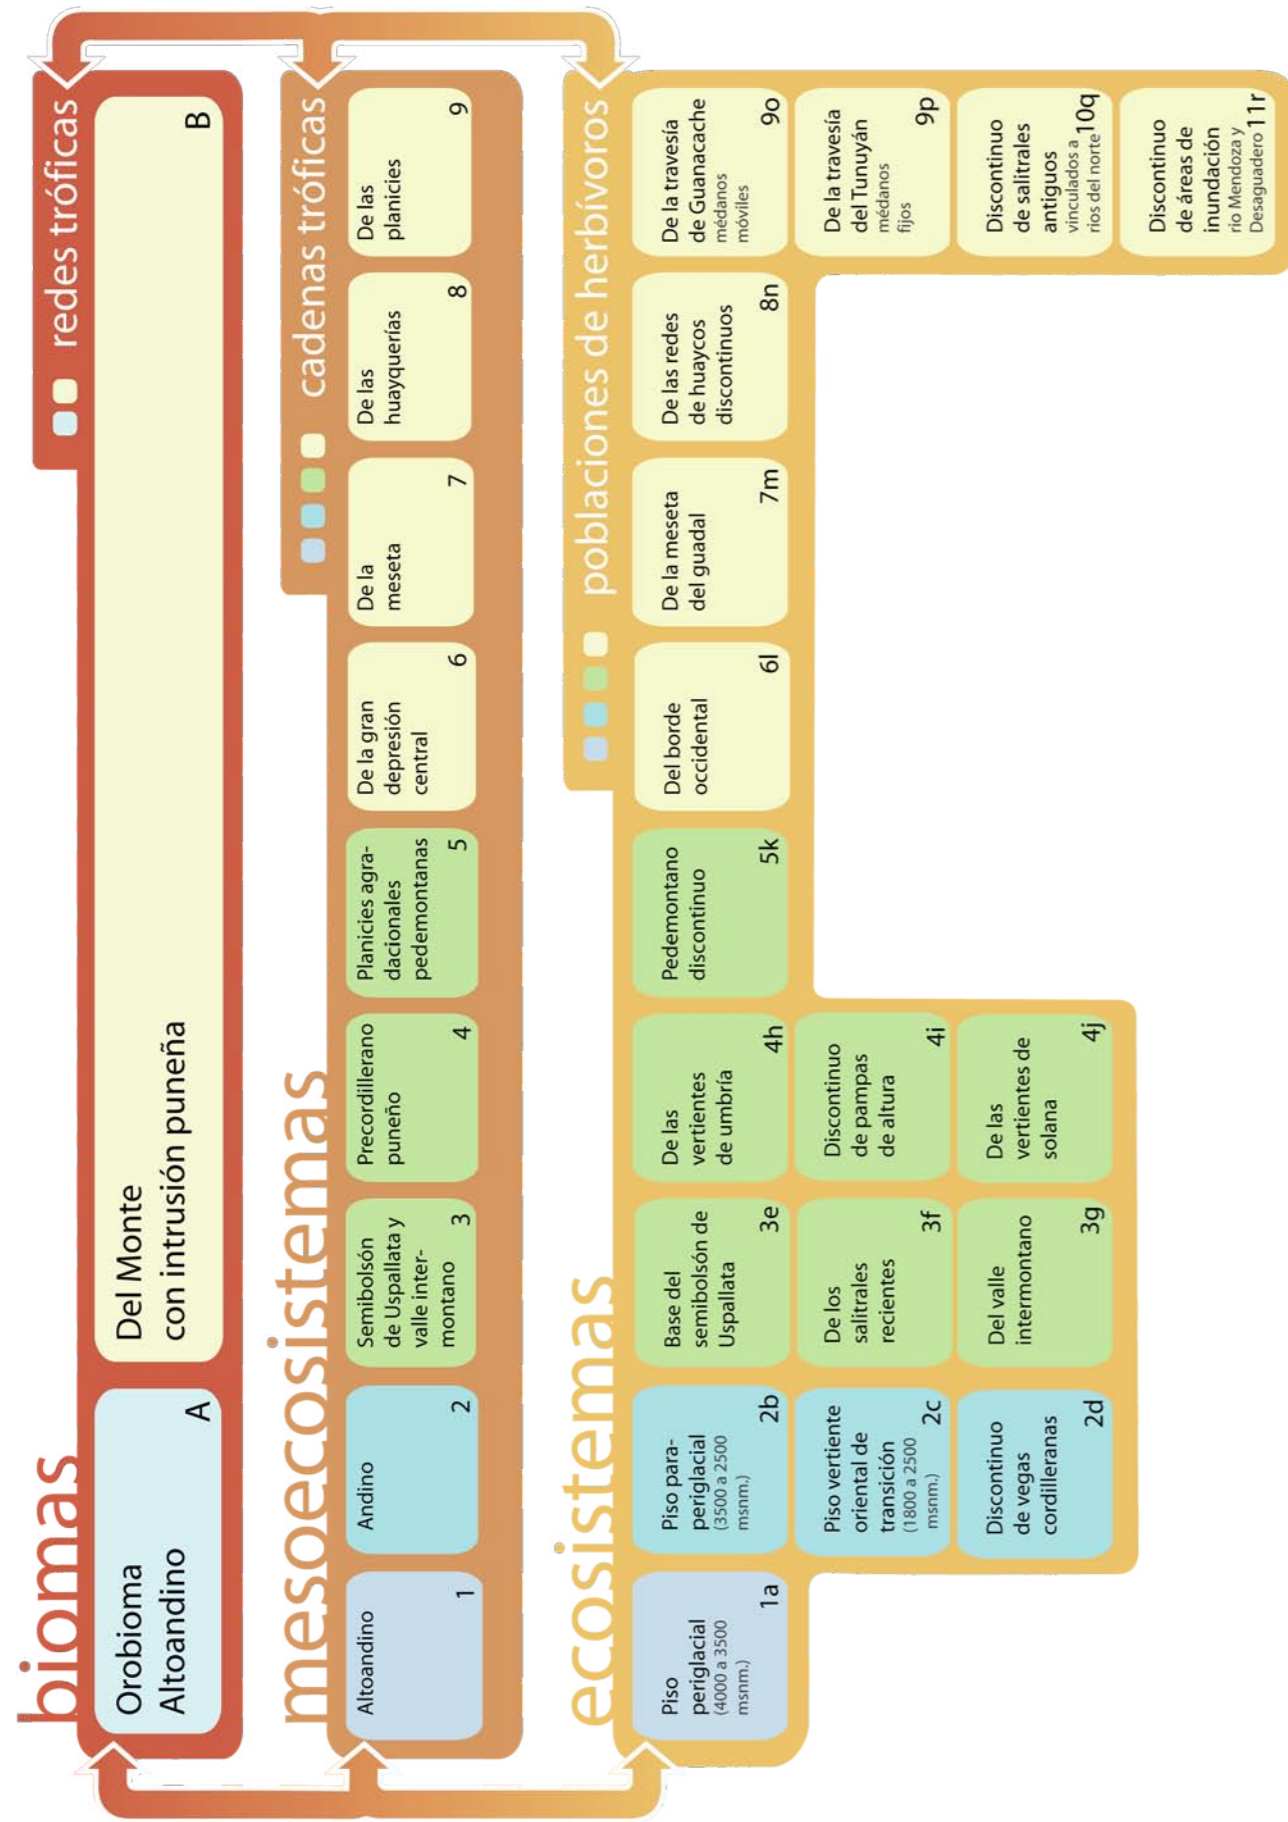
biomas

redes tróficas

Orobioma Altoandino A

Del Monte con intrusión puneña B

mesoecosistemas

cadenas tróficas

Altoandino 1

Andino 2

Semibolsón de Uspallata y valle intermontano 3

Precordillerano puneño 4

Planicies agradacionales pedemontanas 5

De la gran depresión central 6

De la meseta 7

De las huayquerías 8

De las planicies 9

ecosistemas

poblaciones de herbívoros

Piso periglacial (4000 a 3500 msnm.) 1a

Piso paraperiglacial (3500 a 2500 msnm.) 2b

Piso vertiente oriental de transición (1800 a 2500 msnm.) 2c

Discontinuo de vegas cordilleranas 2d

Base del semibolsón de Uspallata 3e

De los salitrales recientes 3f

Del valle intermontano 3g

De las vertientes de umbría 4h

Discontinuo de pampas de altura 4i

De las vertientes de solana 4j

Pedemontano discontinuo 5k

Del borde occidental 6l

De la meseta del guadal 7m

De las redes de huaycos discontinuos 8n

De la travesía de Guanacache médanos móviles 9o

De la travesía del Tunuyán médanos fijos 9p

Discontinuo de salitrales antiguos vinculados a ríos del norte 10q

Discontinuo de áreas de inundación río Mendoza y Desaguadero 11r